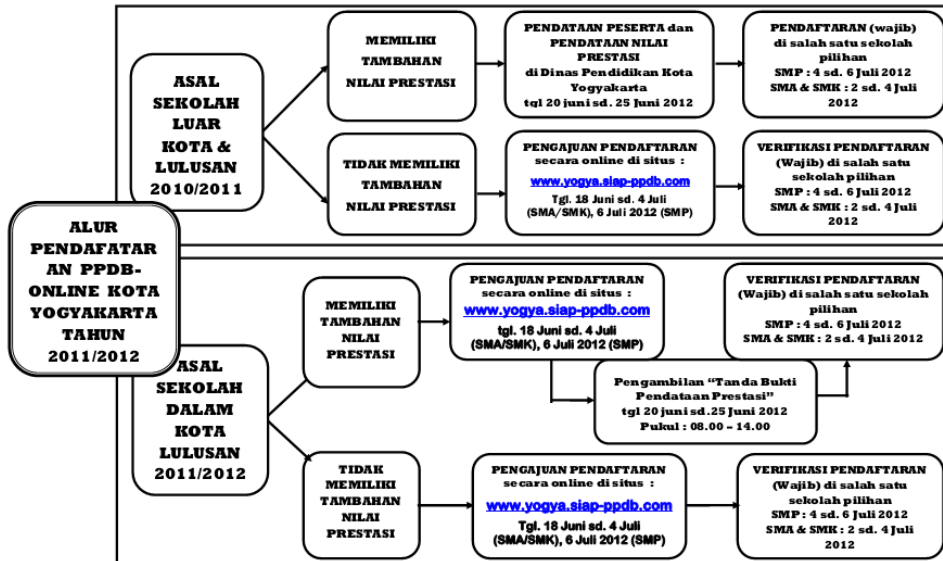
ALUR PENDAFATARAN PPDB-ONLINE KOTA YOGYAKARTA TAHUN 2011/2012

ASAL SEKOLAH LUAR KOTA & LULUSAN 2010/2011

MEMILIKI TAMBAHAN NILAI PRESTASI

PENDATAAN PESERTA dan PENDATAAN NILAI PRESTASI di Dinas Pendidikan Kota Yogyakarta tgl 20 juni sd. 25 Juni 2012

PENDAFTARAN (wajib) di salah satu sekolah pilihan SMP : 4 sd. 6 Juli 2012 SMA & SMK : 2 sd. 4 Juli 2012

TIDAK MEMILIKI TAMBAHAN NILAI PRESTASI

PENGAJUAN PENDAFTARAN secara online di situs : www.yogya.siap-ppdb.com Tgl. 18 Juni sd. 4 Juli (SMA/SMK), 6 Juli 2012 (SMP)

VERIFIKASI PENDAFTARAN (Wajib) di salah satu sekolah pilihan SMP : 4 sd. 6 Juli 2012 SMA & SMK : 2 sd. 4 Juli 2012

ASAL SEKOLAH DALAM KOTA LULUSAN 2011/2012

MEMILIKI TAMBAHAN NILAI PRESTASI

PENGAJUAN PENDAFTARAN secara online di situs : www.yogya.siap-ppdb.com tgl. 18 Juni sd. 4 Juli (SMA/SMK), 6 Juli 2012 (SMP)

VERIFIKASI PENDAFTARAN (Wajib) di salah satu sekolah pilihan SMP : 4 sd. 6 Juli 2012 SMA & SMK : 2 sd. 4 Juli 2012

Pengambilan "Tanda Bukti Pendataan Prestasi" tgl 20 juni sd. 25 Juni 2012 Pukul : 08.00 – 14.00

TIDAK MEMILIKI TAMBAHAN NILAI PRESTASI

PENGAJUAN PENDAFTARAN secara online di situs : www.yogya.siap-ppdb.com Tgl. 18 Juni sd. 4 Juli (SMA/SMK), 6 Juli 2012 (SMP)

VERIFIKASI PENDAFTARAN (Wajib) di salah satu sekolah pilihan SMP : 4 sd. 6 Juli 2012 SMA & SMK : 2 sd. 4 Juli 2012